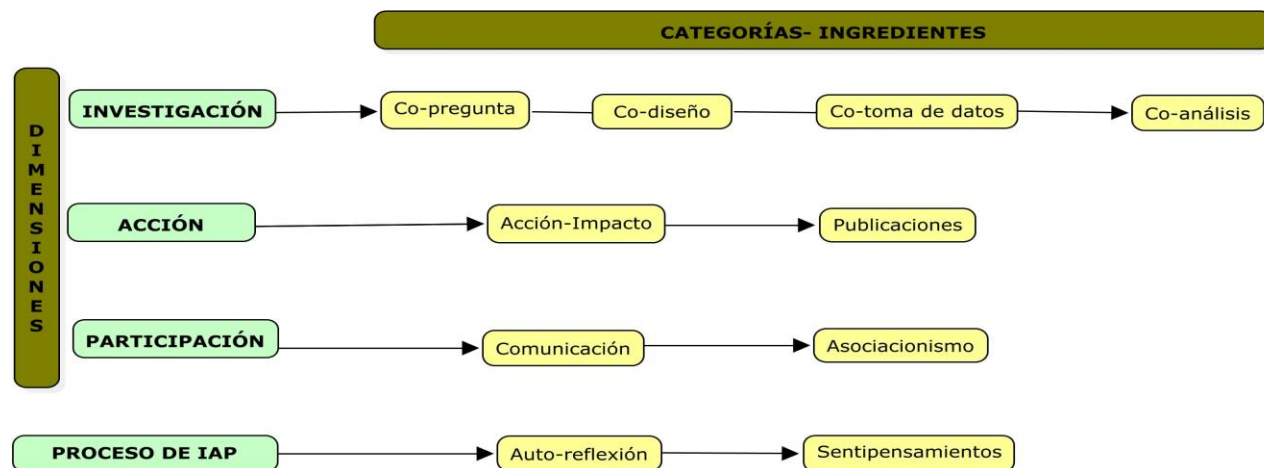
CATEGORÍAS- INGREDIENTES

DIMENSIONES

INVESTIGACIÓN

Co-pregunta

Co-diseño

Co-toma de datos

Co-análisis

ACCIÓN

Acción-Impacto

Publicaciones

PARTICIPACIÓN

Comunicación

Asociacionismo

PROCESO DE IAP

Auto-reflexión

Sentipensamientos